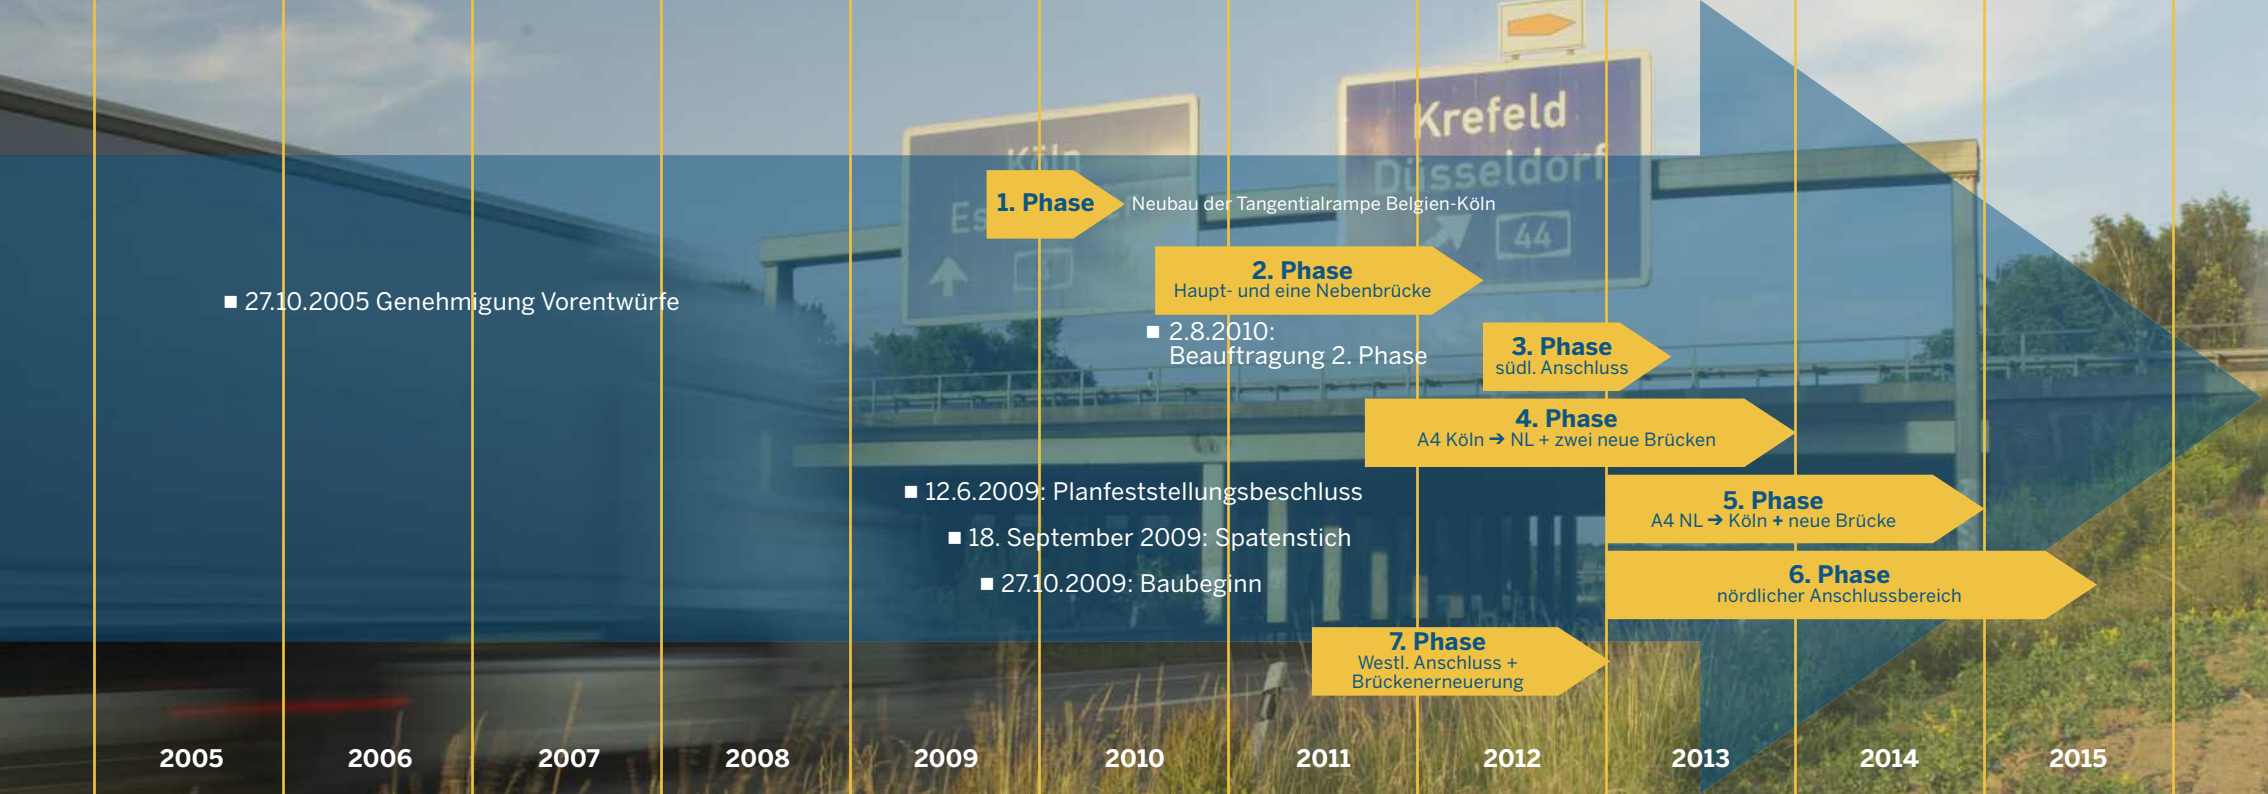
Krefeld
Düsseldorf
44
Köln
Es

1. Phase Neubau der Tangentialrampe Belgien-Köln

2. Phase
Haupt- und eine Nebenbrücke

■ 27.10.2005 Genehmigung Vorentwürfe

■ 2.8.2010:
Beauftragung 2. Phase

3. Phase
südl. Anschluss

4. Phase
A4 Köln ➔ NL + zwei neue Brücken

■ 12.6.2009: Planfeststellungsbeschluss

■ 18. September 2009: Spatenstich

■ 27.10.2009: Baubeginn

5. Phase
A4 NL ➔ Köln + neue Brücke

6. Phase
nördlicher Anschlussbereich

7. Phase
Westl. Anschluss +
Brückenerneuerung

2005 2006 2007 2008 2009 2010 2011 2012 2013 2014 2015